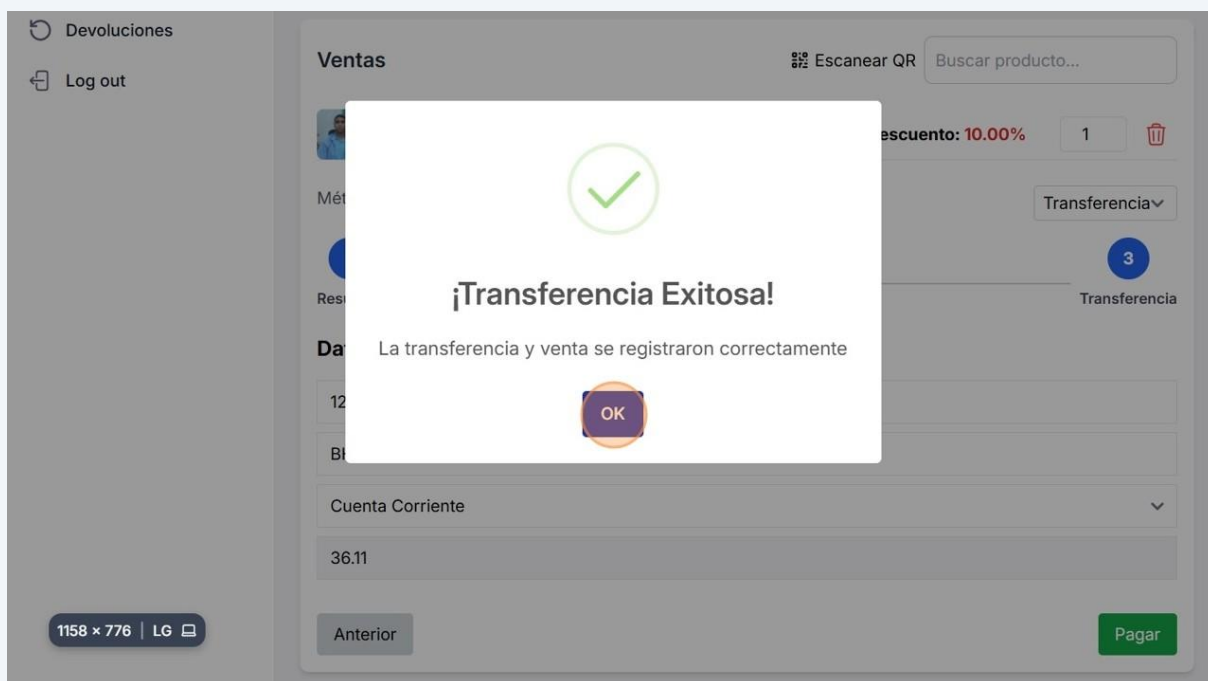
Devoluciones

Log out

Ventas

Escanear QR

Buscar producto...

escuento: 10.00%

1

Mét

Transferencia

3

Res

Transferencia

¡Transferencia Exitosa!

La transferencia y venta se registraron correctamente

OK

Da

12

B

Cuenta Corriente

36.11

1158 × 776 | LG

Anterior

Pagar